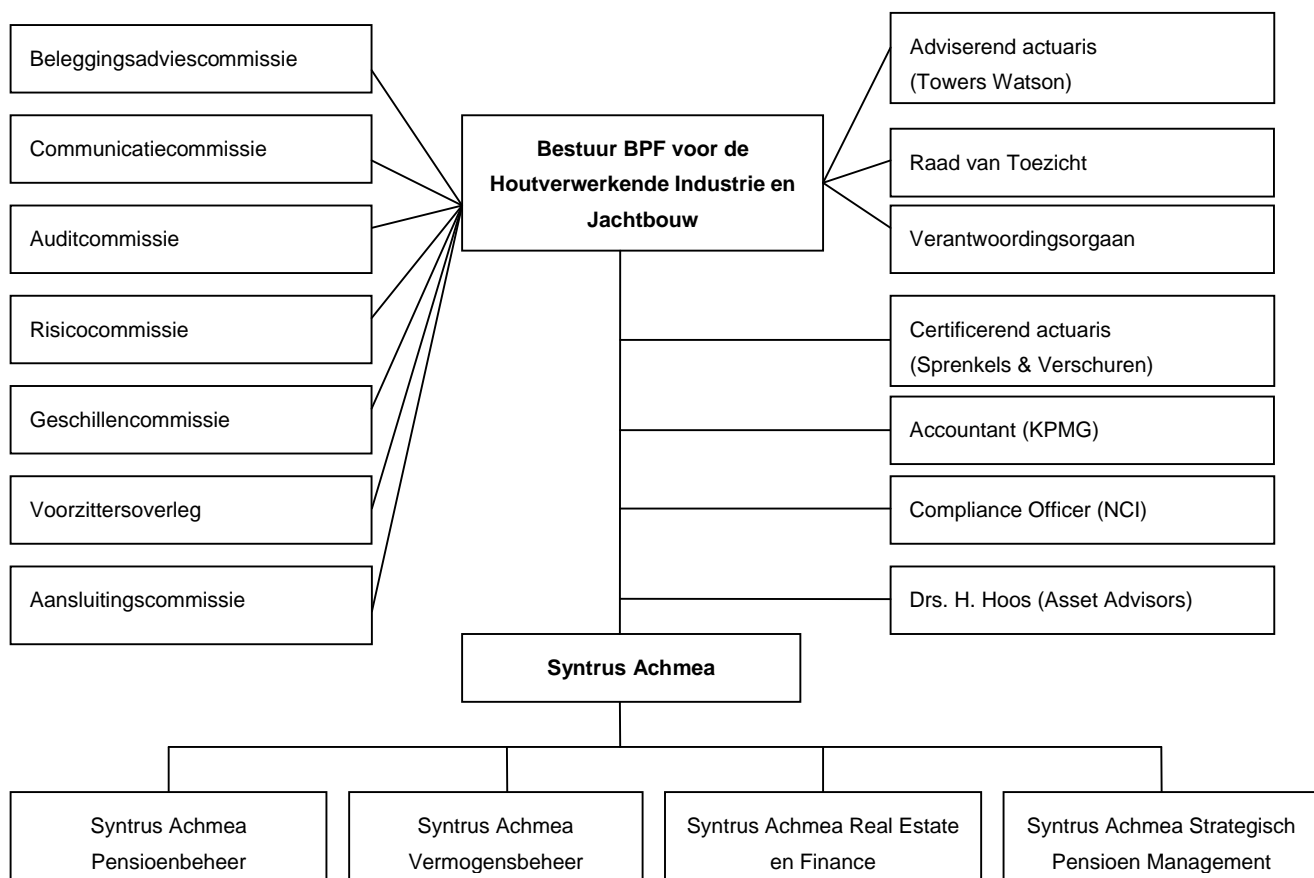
Beleggingsadviescommissie

Communicatiecommissie

Auditcommissie

Risicocommissie

Geschillencommissie

Voorzittersoverleg

Aansluitingscommissie

**Bestuur BPF voor de Houtverwerkende Industrie en Jachtbouw**

Adviserend actuaris (Towers Watson)

Raad van Toezicht

Verantwoordingsorgaan

Certificerend actuaris (Sprenkels & Verschuren)

Accountant (KPMG)

Compliance Officer (NCI)

Drs. H. Hoos (Asset Advisors)

**Syntrus Achmea**

Syntrus Achmea Pensioenbeheer

Syntrus Achmea Vermogensbeheer

Syntrus Achmea Real Estate en Finance

Syntrus Achmea Strategisch Pensioen Management